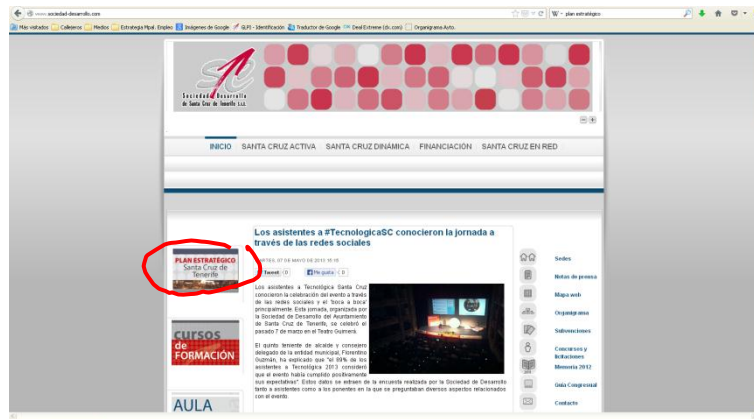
www.sociedad-desarrollo.com

plan estratégico

Más visitados Callejeros Medios Estrategia Mpal. Empleo Imágenes de Google GLPI - Identificación Traductor de Google Deal Extreme (dx.com) Organigrama Auto.

Sociedad de Desarrollo de Santa Cruz de Tenerife S.L.

INICIO SANTA CRUZ ACTIVA SANTA CRUZ DINÁMICA FINANCIACIÓN SANTA CRUZ EN RED

Los asistentes a #TecnologicaSC conocieron la jornada a través de las redes sociales

MARTES, 07 DE MAYO DE 2013 10:18

Tweet 0 Me gusta 0

Los asistentes a Tecnológica Santa Cruz conocieron la celebración del evento a través de las redes sociales y el 'boca a boca' principalmente. Esta jornada, organizada por la Sociedad de Desarrollo del Ayuntamiento de Santa Cruz de Tenerife, se celebró el pasado 7 de marzo en el Teatro Guimerá.

El quinto teniente de alcalde y consejero delegado de la entidad municipal, Florentino Guzmán, ha explicado que "el 89% de los asistentes a Tecnológica 2013 consideró que el evento había cumplido positivamente sus expectativas". Estos datos se extraen de la encuesta realizada por la Sociedad de Desarrollo tanto a asistentes como a los ponentes en la que se preguntaban diversos aspectos relacionados con el evento.

PLAN ESTRATÉGICO Santa Cruz de Tenerife

CURSOS de FORMACIÓN

AULA

Sedes
Notas de prensa
Mapa web
Organigrama
Subvenciones
Concursos y licitaciones
Memoria 2012
Guía Congresual
Contacto